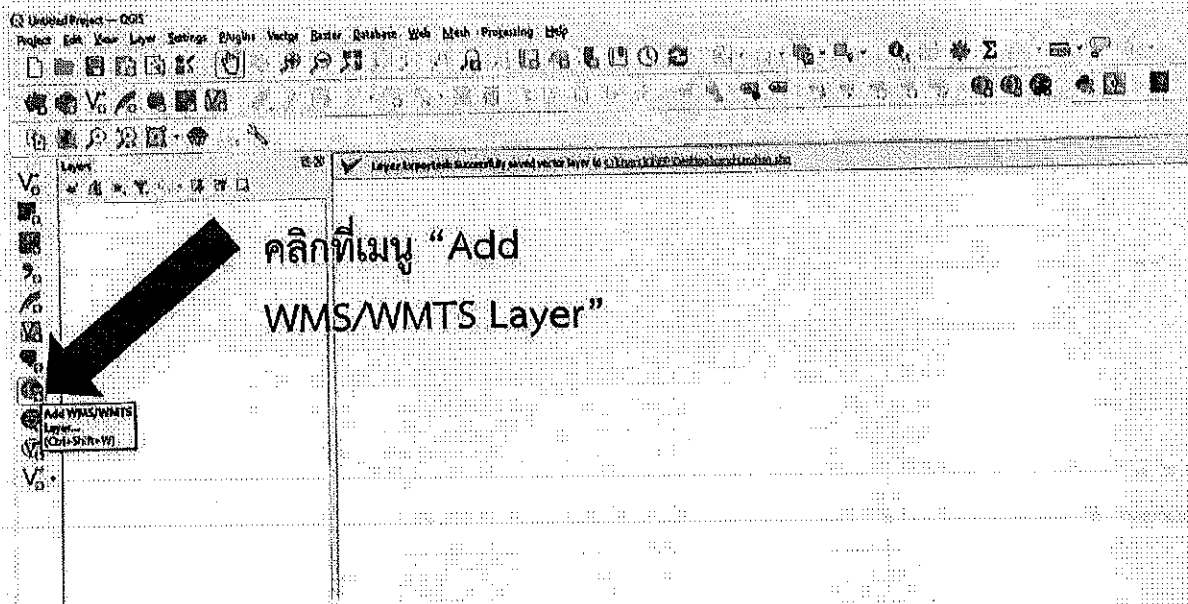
Untitled Project — QGIS

Project Edit View Layer Settings Plugins Vector Raster Database Web Mesh Processing Help

Layers

Layer Exporter: Successfully saved vector layer to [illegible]

คลิกที่เมนู "Add WMS/WMTS Layer"

Add WMS/WMTS Layer... (Ctrl+Shift+W)